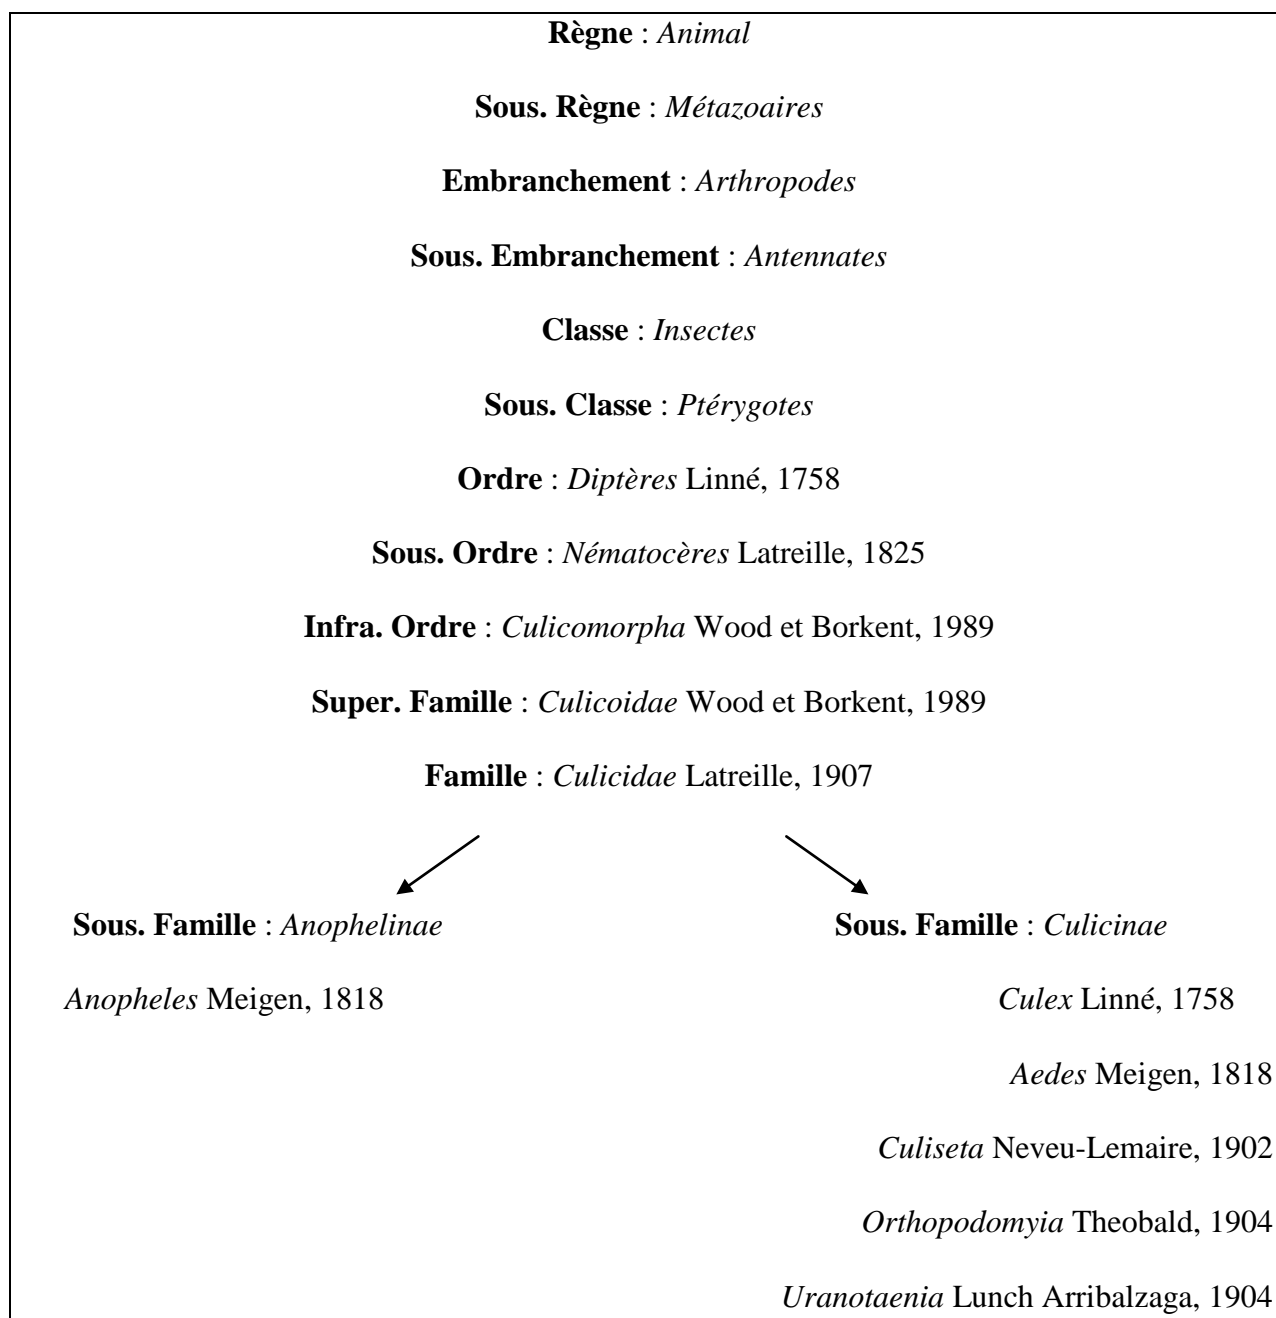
**Règne** : *Animal*

**Sous. Règne** : *Métazoaires*

**Embranchement** : *Arthropodes*

**Sous. Embranchement** : *Antennates*

**Classe** : *Insectes*

**Sous. Classe** : *Ptérygotes*

**Ordre** : *Diptères* Linné, 1758

**Sous. Ordre** : *Nématocères* Latreille, 1825

**Infra. Ordre** : *Culicomorpha* Wood et Borkent, 1989

**Super. Famille** : *Culicoidae* Wood et Borkent, 1989

**Famille** : *Culicidae* Latreille, 1907

**Sous. Famille** : *Anophelinae*

*Anopheles* Meigen, 1818

**Sous. Famille** : *Culicinae*

*Culex* Linné, 1758

*Aedes* Meigen, 1818

*Culiseta* Neveu-Lemaire, 1902

*Orthopodomyia* Theobald, 1904

*Uranotaenia* Lunch Arribalzaga, 1904